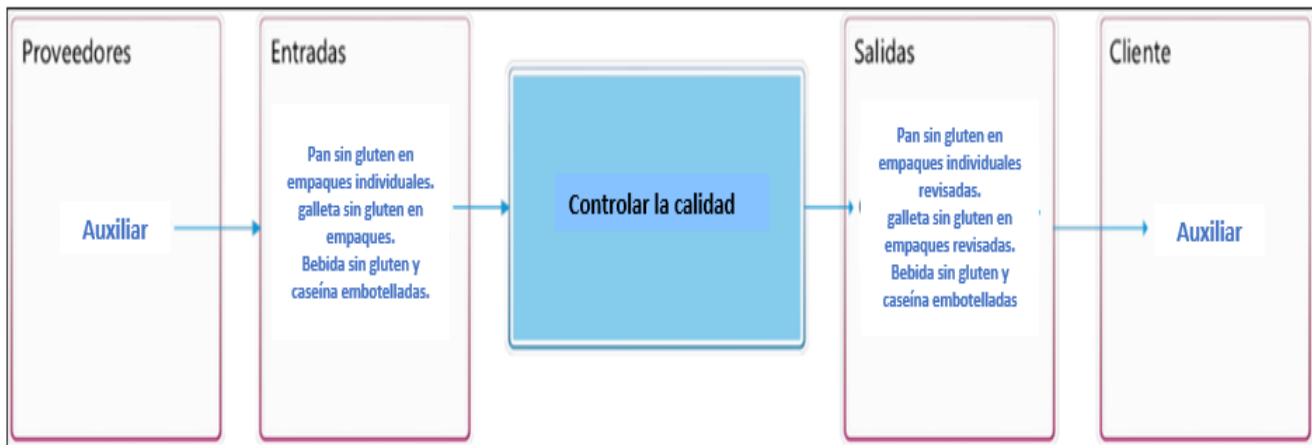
Proveedores

Auxiliar

Entradas

Pan sin gluten en empaques individuales. galleta sin gluten en empaques. Bebida sin gluten y caseína embotelladas.

Controlar la calidad

Salidas

Pan sin gluten en empaques individuales revisadas. galleta sin gluten en empaques revisadas. Bebida sin gluten y caseína embotelladas

Cliente

Auxiliar